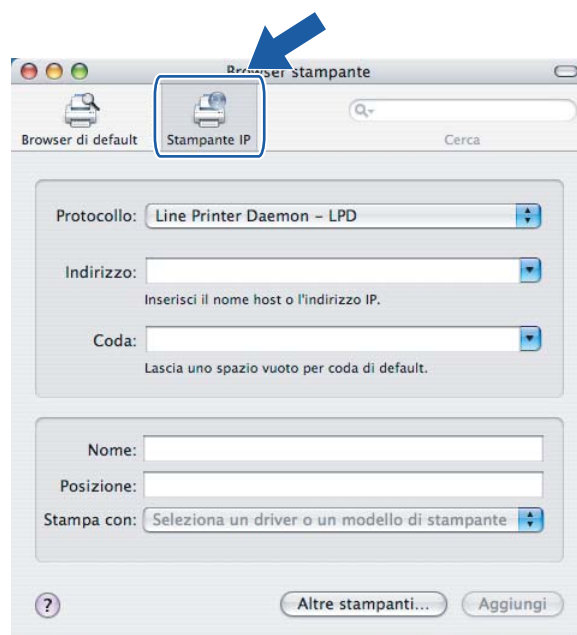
Browser stampante

Browser di default
Stampante IP

Cerca

Protocollo: Line Printer Daemon – LPD

Indirizzo:
Inserisci il nome host o l'indirizzo IP.

Coda:
Lascia uno spazio vuoto per coda di default.

Nome:
Posizione:
Stampa con: Seleziona un driver o un modello di stampante

?
Altre stampanti...
Aggiungi